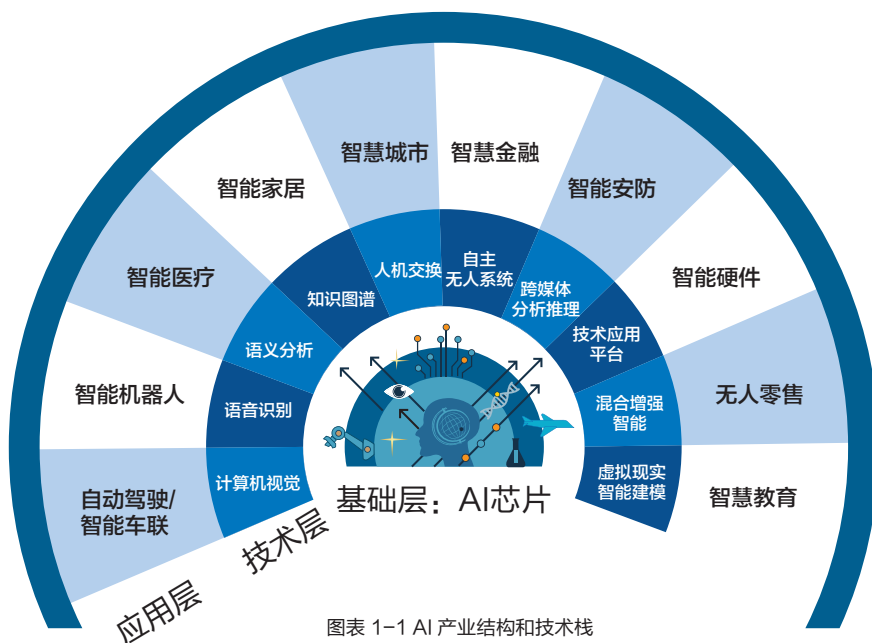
智慧城市
智慧金融
智能家居
智能安防
智能医疗
智能硬件
智能机器人
无人零售
自动驾驶/智能车联
智慧教育
知识图谱
人机交换
自主无人系统
跨媒体分析推理
语义分析
技术应用平台
语音识别
混合增强智能
计算机视觉
虚拟现实智能建模
基础层：AI芯片
技术层
应用层
图表 1-1 AI 产业结构和技术栈